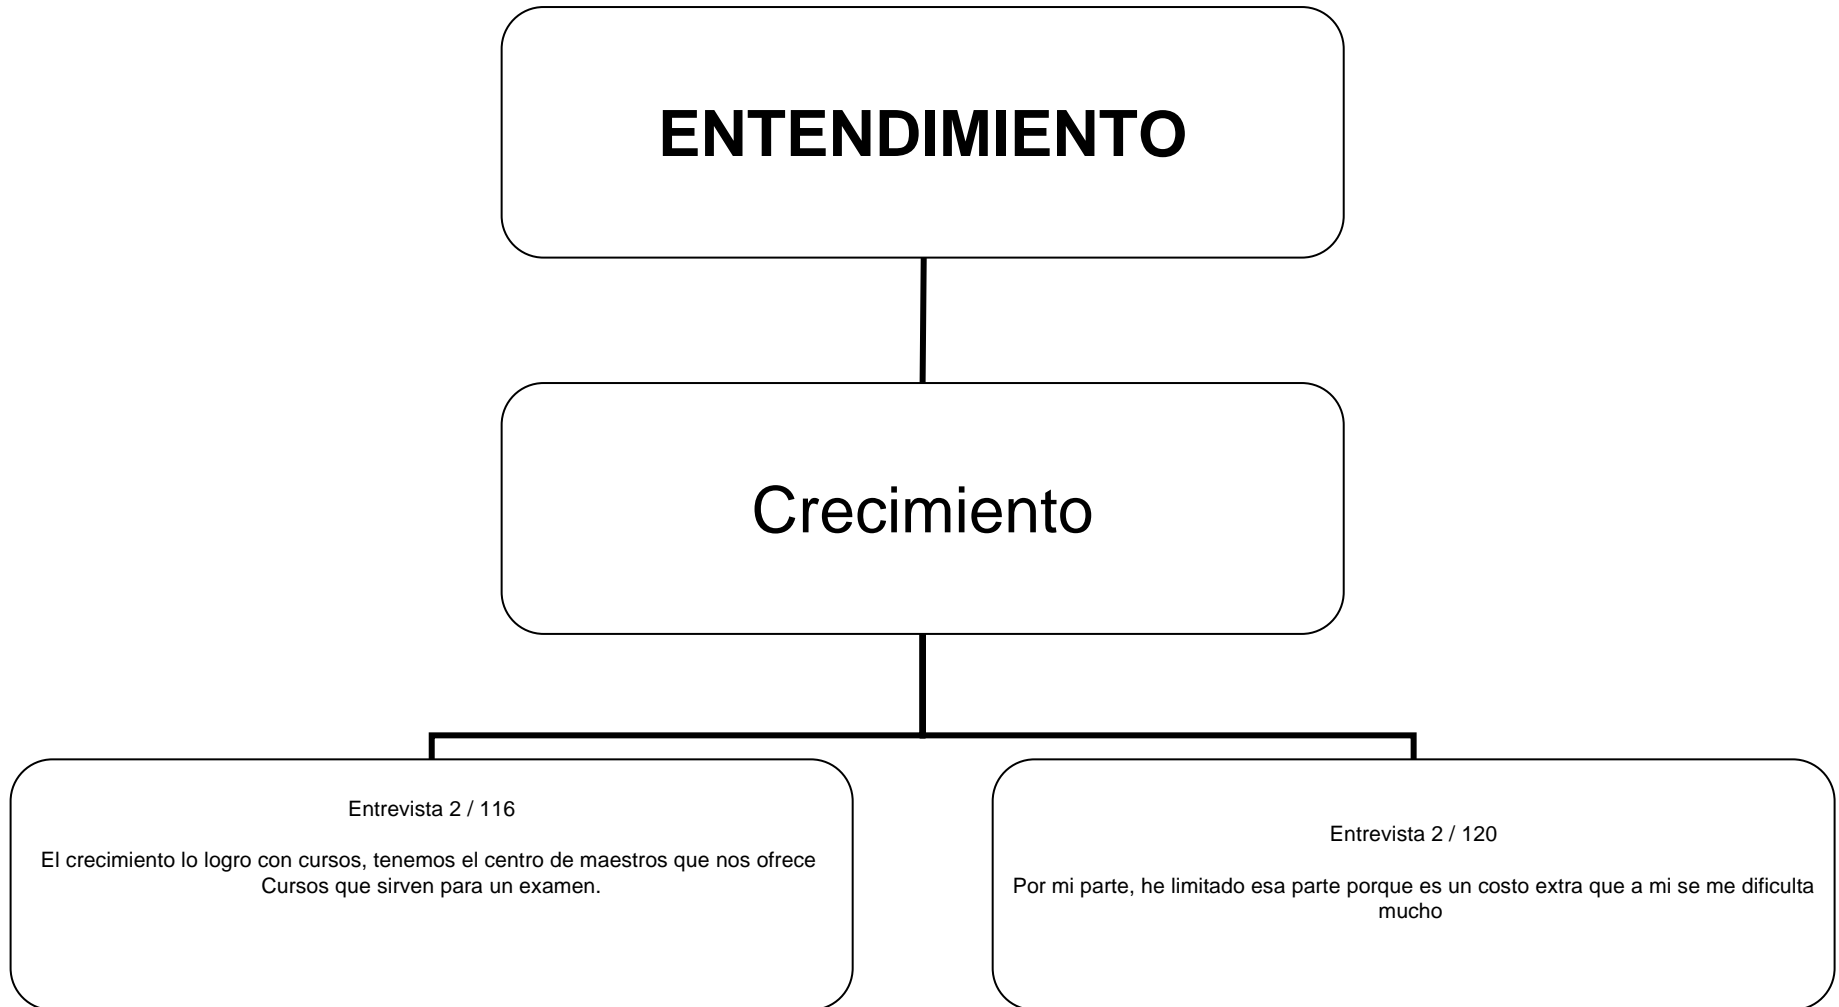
ENTENDIMIENTO

Crecimiento

Entrevista 2 / 116

El crecimiento lo logro con cursos, tenemos el centro de maestros que nos ofrece Cursos que sirven para un examen.

Entrevista 2 / 120

Por mi parte, he limitado esa parte porque es un costo extra que a mi se me dificulta mucho